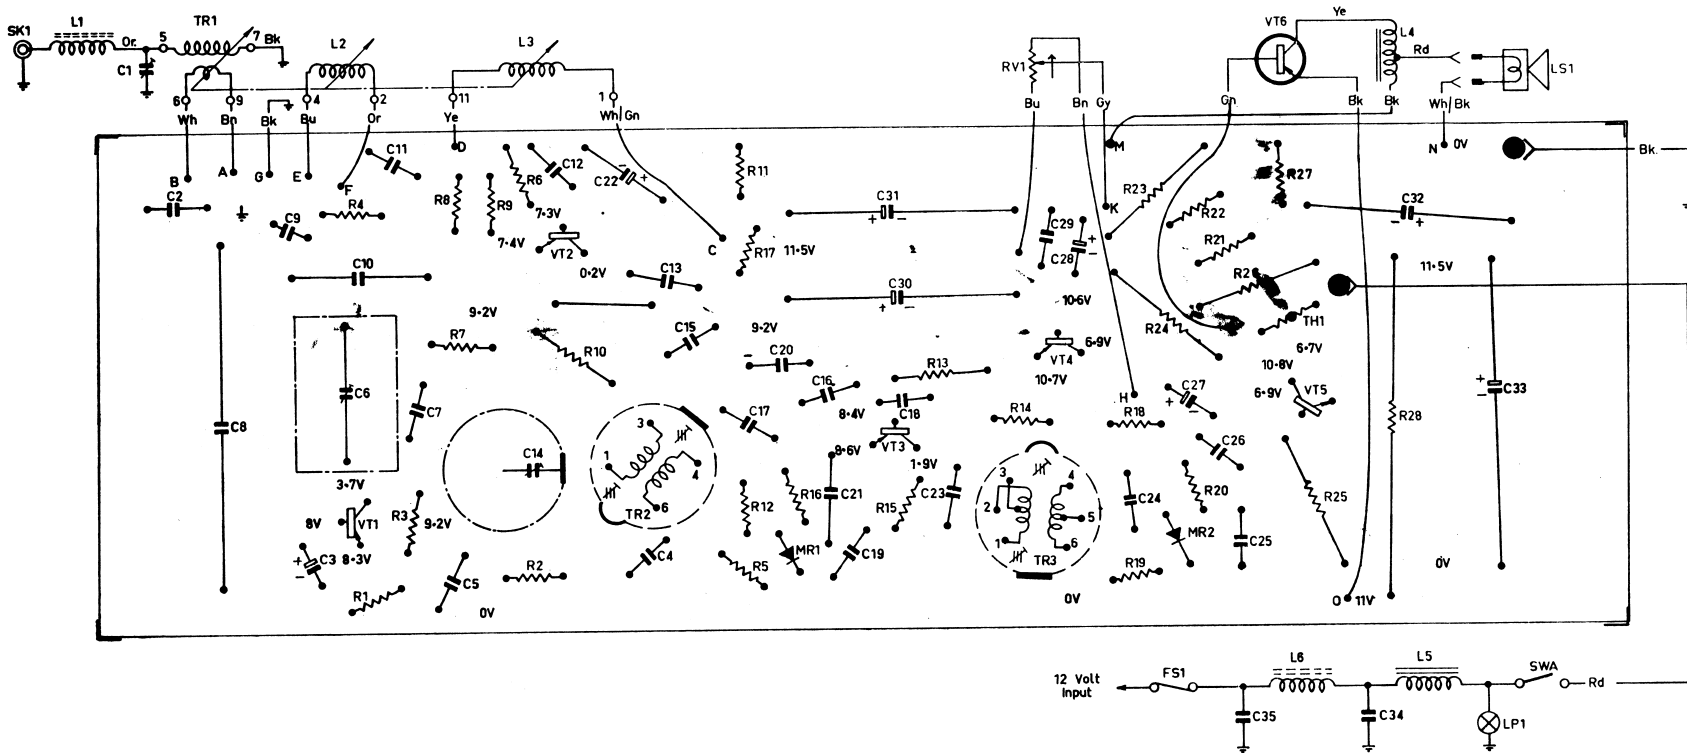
SK1 L1 Or. 5 TR1 7 Bk L2 L3 VT6 Ye L4 Rd LS1
C1 6 9 Bk 4 2 11 1 RV1 Bu Bn Gy Gn Bk Bk Wh/Bk
Wh Bn Bu Or Ye Wh/Gn
B A G E F D M N 0V Bk.
C2 C11 C12 C22 R11 R23 R27
C9 R4 R8 R9 R6 7·3V C31 C29 K R22 C32
7·4V VT2 C R17 11·5V C28 R21 11·5V
C10 0·2V C13 R26
9·2V C30 10·6V
R7 R10 C15 9·2V VT4 6·9V R24 TH1
C6 C20 R13 10·7V 10·8V 6·7V
C7 C16 8·4V C18 R14 H R18 C27 6·9V VT5 C33
C8 C14 3 C17 VT3 C26 R28
1 4 9·6V 1·9V 3 4
3·7V TR2 6 R12 R16 C21 R15 C23 2 5 C24 R20 C25 R25
8V VT1 R3 9·2V 8·3V MR1 C19 1 6 MR2
C3 C4 R5 TR3 R19
R1 C5 R2 0V 0V 0V 0 11V
12 Volt Input FS1 L6 L5 SWA Rd
C35 C34 LP1